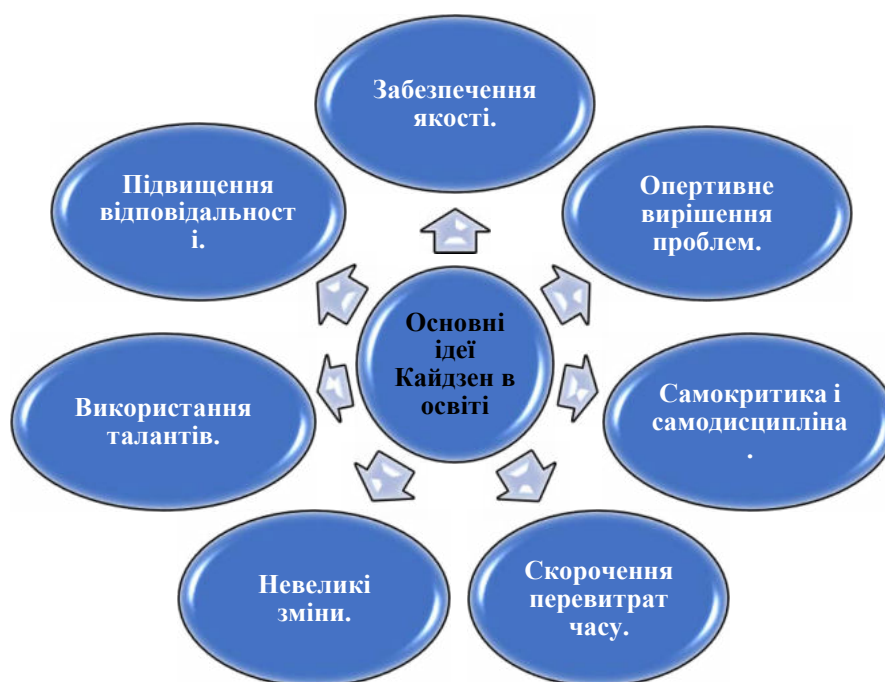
Основні ідеї Кайдзен в освіті

Забезпечення якості.

Опертивне вирішення проблем.

Самокритика і самодисципліна.

Скорочення перевитрат часу.

Невеликі зміни.

Використання талантів.

Підвищення відповідальност і.